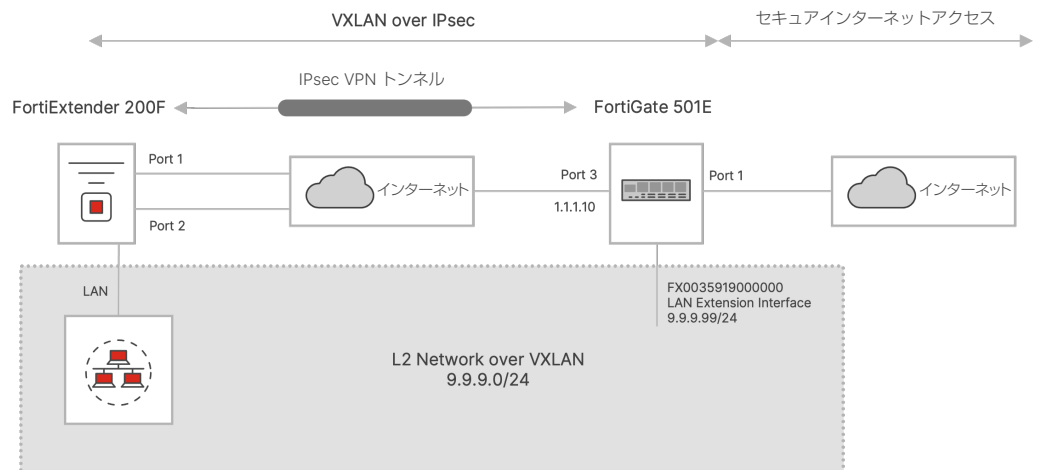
VXLAN over IPsec

セキュアインターネットアクセス

IPsec VPN トンネル

FortiExtender 200F

FortiGate 501E

Port 1

Port 2

インターネット

Port 3

1.1.1.10

Port 1

インターネット

LAN

FX0035919000000
LAN Extension Interface
9.9.9.99/24

L2 Network over VXLAN
9.9.9.0/24